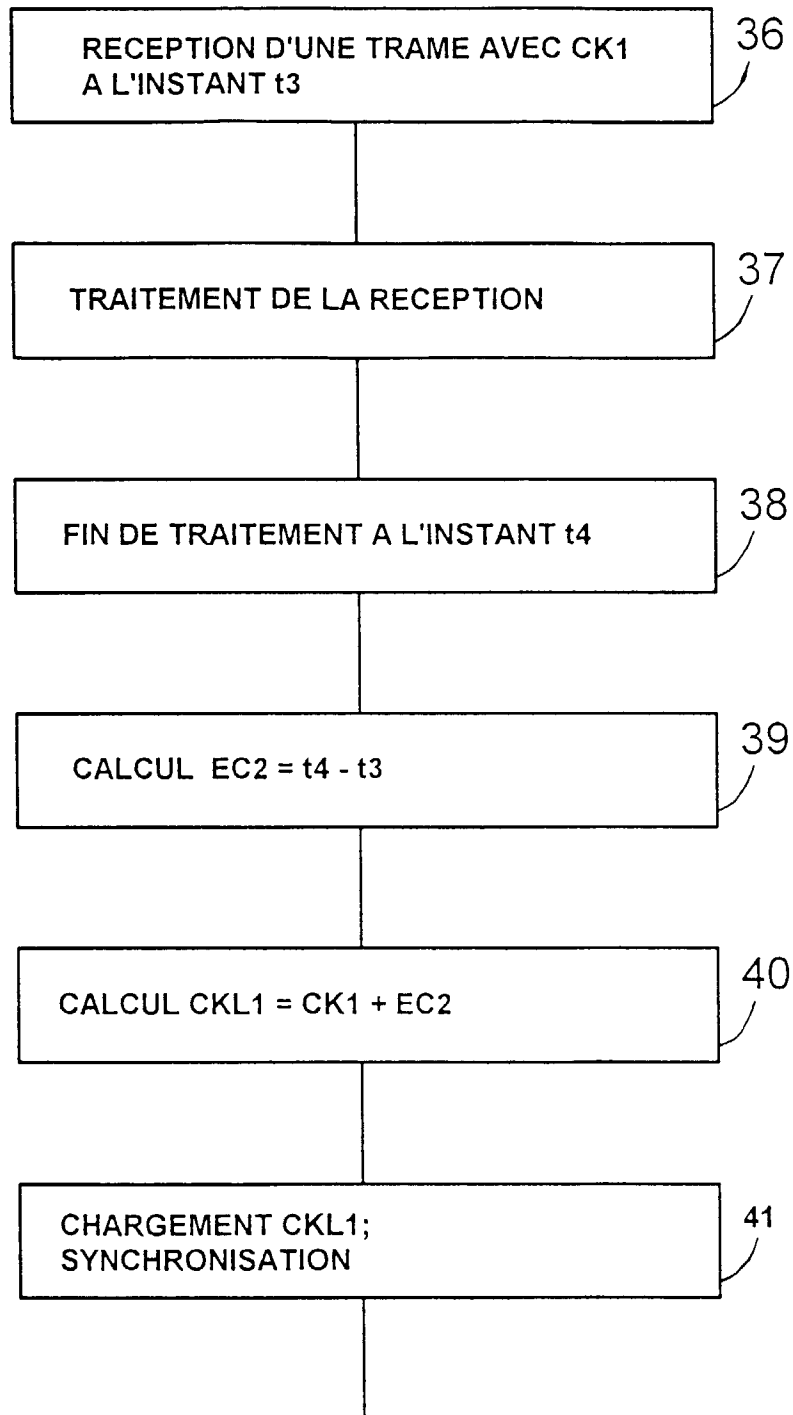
RECEPTION D'UNE TRAME AVEC CK1 A L'INSTANT t3

36

TRAITEMENT DE LA RECEPTION

37

FIN DE TRAITEMENT A L'INSTANT t4

38

CALCUL EC2 = t4 - t3

39

CALCUL CKL1 = CK1 + EC2

40

CHARGEMENT CKL1; SYNCHRONISATION

41